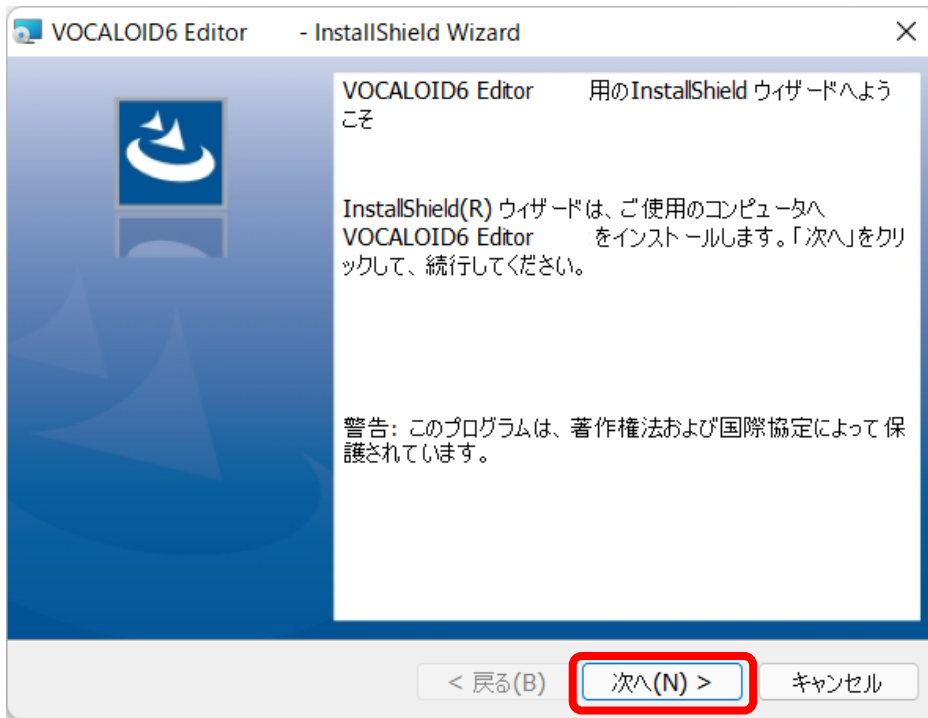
VOCALOID6 Editor - InstallShield Wizard

×

VOCALOID6 Editor 用のInstallShield ウィザードへようこそ

InstallShield(R) ウィザードは、ご使用のコンピュータへ VOCALOID6 Editor をインストールします。「次へ」をクリックして、続行してください。

警告: このプログラムは、著作権法および国際協定によって保護されています。

< 戻る(B)

次へ(N) >

キャンセル